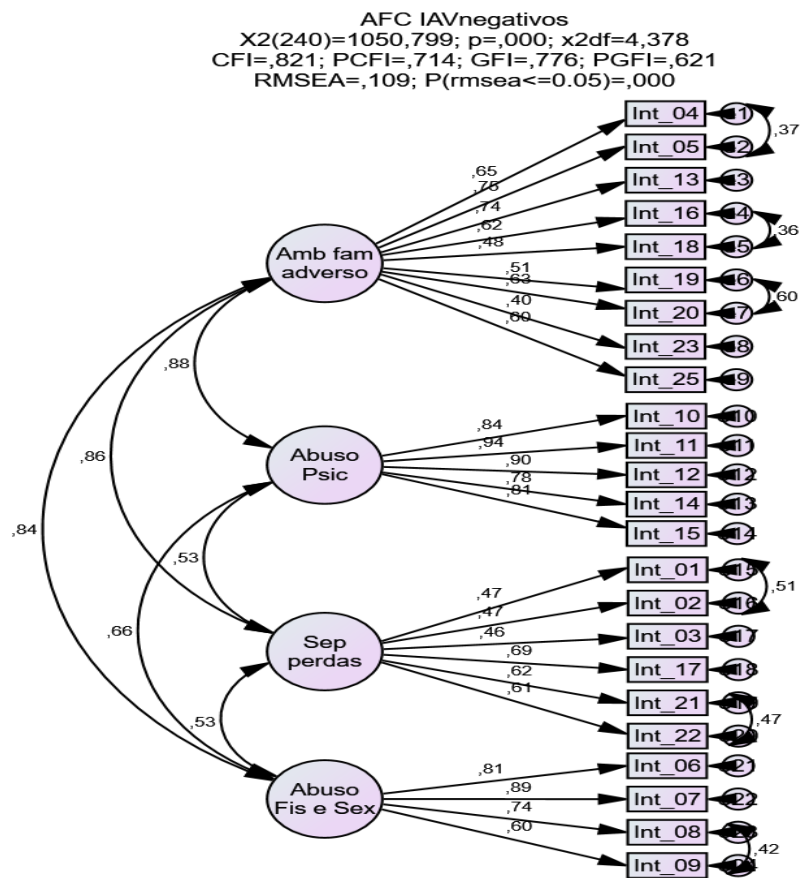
AFC IAVnegativos
X2(240)=1050,799; p=,000; x2df=4,378
CFI=,821; PCFI=,714; GFI=,776; PGFI=,621
RMSEA=,109; P(rmsea<=0.05)=,000

Amb fam adverso
,65
,75
,74
,62
,48
,51
,63
,40
,60
Int_04
Int_05
Int_13
Int_16
Int_18
Int_19
Int_20
Int_23
Int_25
1
2
3
4
5
6
7
8
9
,37
,36
,60

,88
,86
,84

Abuso Psic
,84
,94
,90
,78
,81
Int_10
Int_11
Int_12
Int_14
Int_15
10
11
12
13
14

,53
,66

Sep perdas
,47
,47
,46
,69
,62
,61
Int_01
Int_02
Int_03
Int_17
Int_21
Int_22
15
16
17
18
19
20
,51
,47

,53

Abuso Fis e Sex
,81
,89
,74
,60
Int_06
Int_07
Int_08
Int_09
21
22
23
24
,42